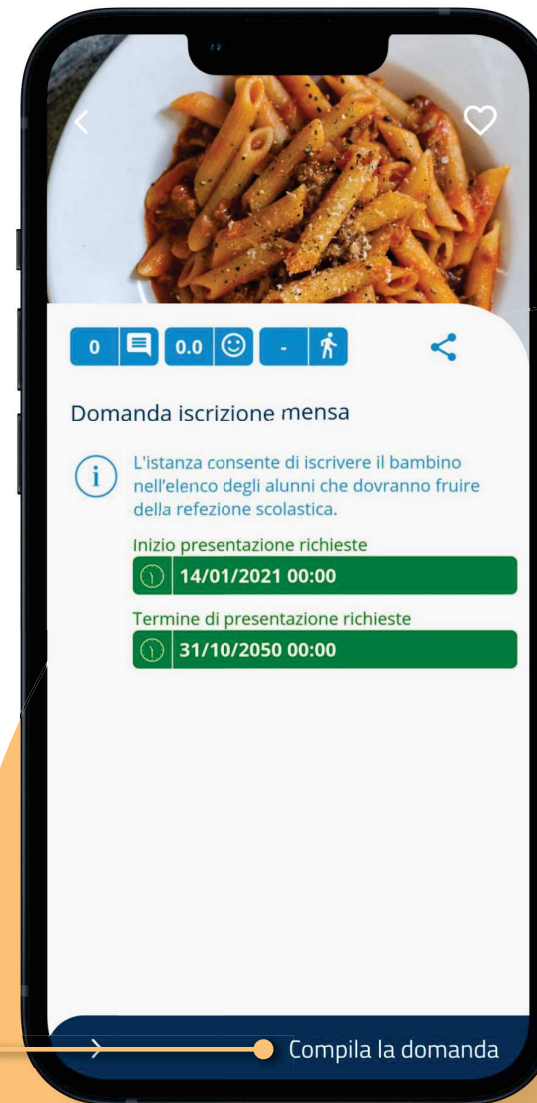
0 0.0 -

Domanda iscrizione mensa

L'istanza consente di iscrivere il bambino nell'elenco degli alunni che dovranno fruire della refezione scolastica.

Inizio presentazione richieste

14/01/2021 00:00

Termine di presentazione richieste

31/10/2050 00:00

Compila la domanda